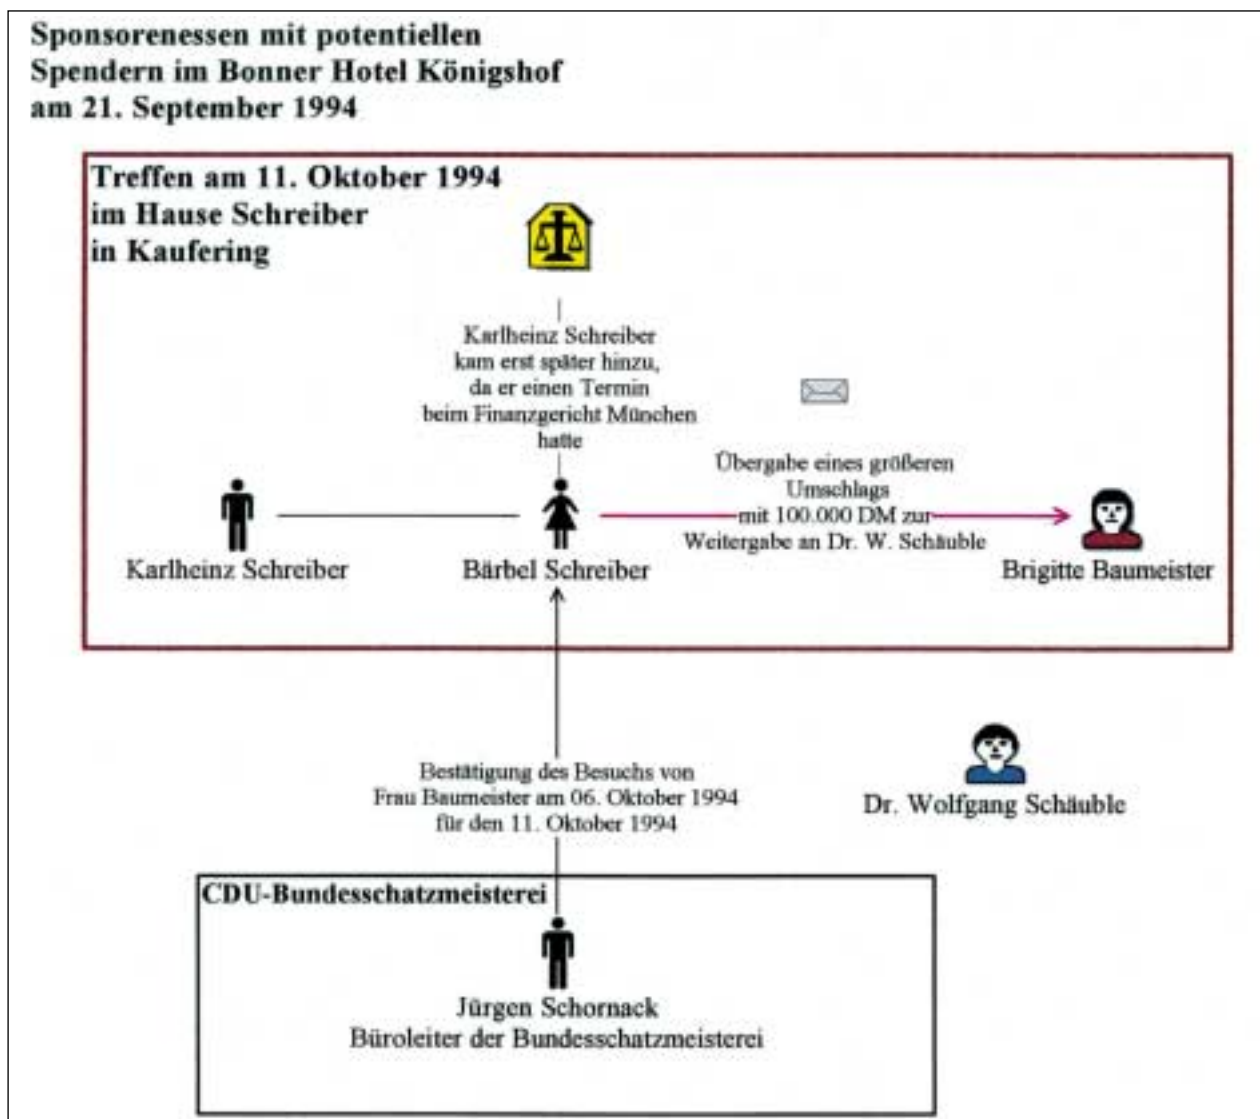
Sponsorenessen mit potentiellen Spendern im Bonner Hotel Königshof am 21. September 1994

Treffen am 11. Oktober 1994 im Hause Schreiber in Kaufering

Karlheinz Schreiber kam erst später hinzu, da er einen Termin beim Finanzgericht München hatte

Übergabe eines größeren Umschlags mit 100.000 DM zur Weitergabe an Dr. W. Schäuble

Karlheinz Schreiber

Bärbel Schreiber

Brigitte Baumeister

Bestätigung des Besuchs von Frau Baumeister am 06. Oktober 1994 für den 11. Oktober 1994

Dr. Wolfgang Schäuble

CDU-Bundesschatzmeisterei

Jürgen Schornack
Büroleiter der Bundesschatzmeisterei